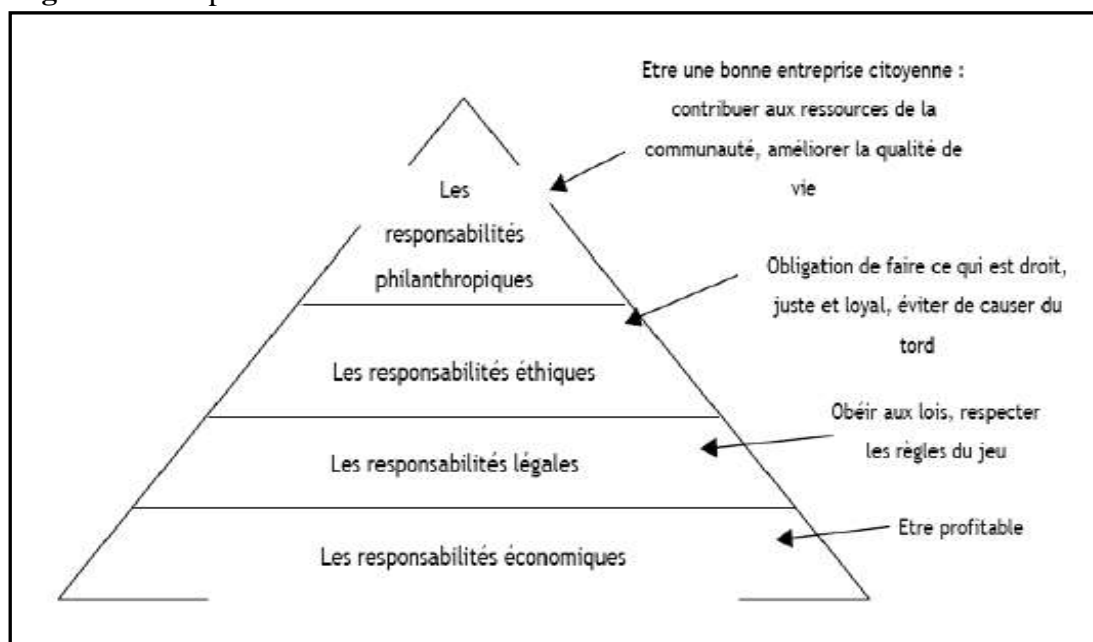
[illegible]

Etre une bonne entreprise citoyenne : contribuer aux ressources de la communauté, améliorer la qualité de vie

Les responsabilités philanthropiques

Obligation de faire ce qui est droit, juste et loyal, éviter de causer du tord

Les responsabilités éthiques

Obéir aux lois, respecter les règles du jeu

Les responsabilités légales

Etre profitable

Les responsabilités économiques